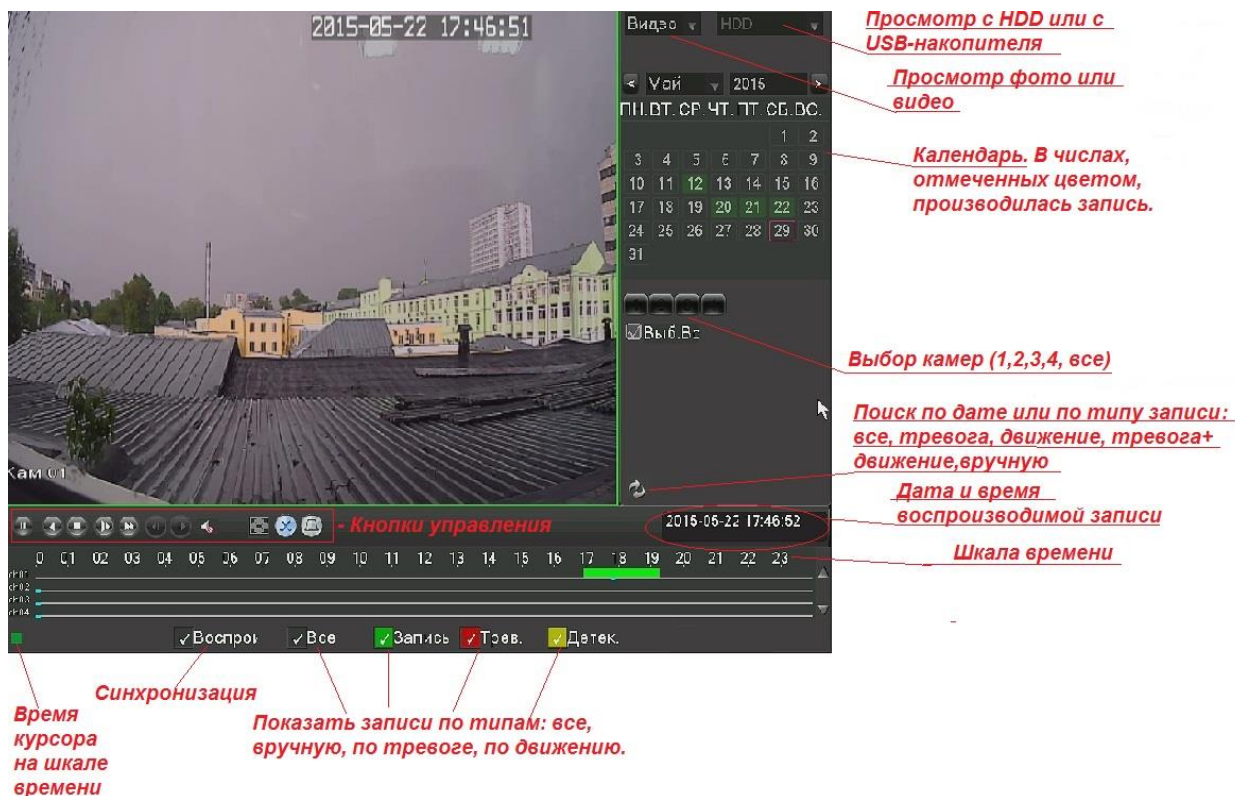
2015-05-22 17:46:51

Видео HDD

Просмотр с HDD или с USB-накопителя

Май 2015

Просмотр фото или видео

ПН. ВТ. СР. ЧТ. ПТ. СБ. ВС.

| | | | | | | |
|---|---|---|---|---|---|---|
| | | | | | 1 | 2 |
| 3 | 4 | 5 | 6 | 7 | 8 | 9 |
| 10 | 11 | 12 | 13 | 14 | 15 | 16 |
| 17 | 18 | 19 | 20 | 21 | 22 | 23 |
| 24 | 25 | 26 | 27 | 28 | 29 | 30 |
| 31 | | | | | | |

Календарь. В числах, отмеченных цветом, производилась запись.

Выб.Вс

Выбор камер (1,2,3,4, все)

Поиск по дате или по типу записи: все, тревога, движение, тревога+ движение,вручную

Кам 01

Дата и время воспроизводимой записи

- Кнопки управления

2015-05-22 17:46:52

Шкала времени

0 01 02 03 04 05 06 07 08 09 10 11 12 13 14 15 16 17 18 19 20 21 22 23

Воспрои Все Запись Трев. Датек.

Синхронизация

Время курсора на шкале времени

Показать записи по типам: все, вручную, по тревоге, по движению.